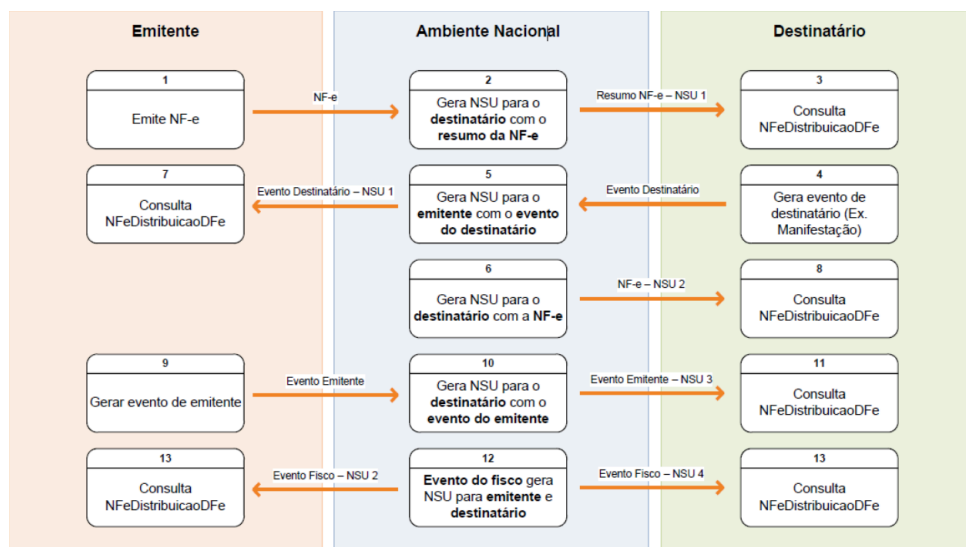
Emitente

Ambiente Nacional

Destinatário

1
Emite NF-e

NF-e

2
Gera NSU para o **destinatário** com o **resumo da NF-e**

Resumo NF-e – NSU 1

3
Consulta NFeDistribuicaoDFe

7
Consulta NFeDistribuicaoDFe

Evento Destinatário – NSU 1

5
Gera NSU para o **emitente** com o **evento do destinatário**

Evento Destinatário

4
Gera evento de destinatário (Ex. Manifestação)

6
Gera NSU para o **destinatário** com a **NF-e**

NF-e – NSU 2

8
Consulta NFeDistribuicaoDFe

9
Gerar evento de emitente

Evento Emitente

10
Gera NSU para o **destinatário** com o **evento do emitente**

Evento Emitente – NSU 3

11
Consulta NFeDistribuicaoDFe

13
Consulta NFeDistribuicaoDFe

Evento Fisco – NSU 2

12
**Evento do fisco** gera NSU para **emitente** e **destinatário**

Evento Fisco – NSU 4

13
Consulta NFeDistribuicaoDFe